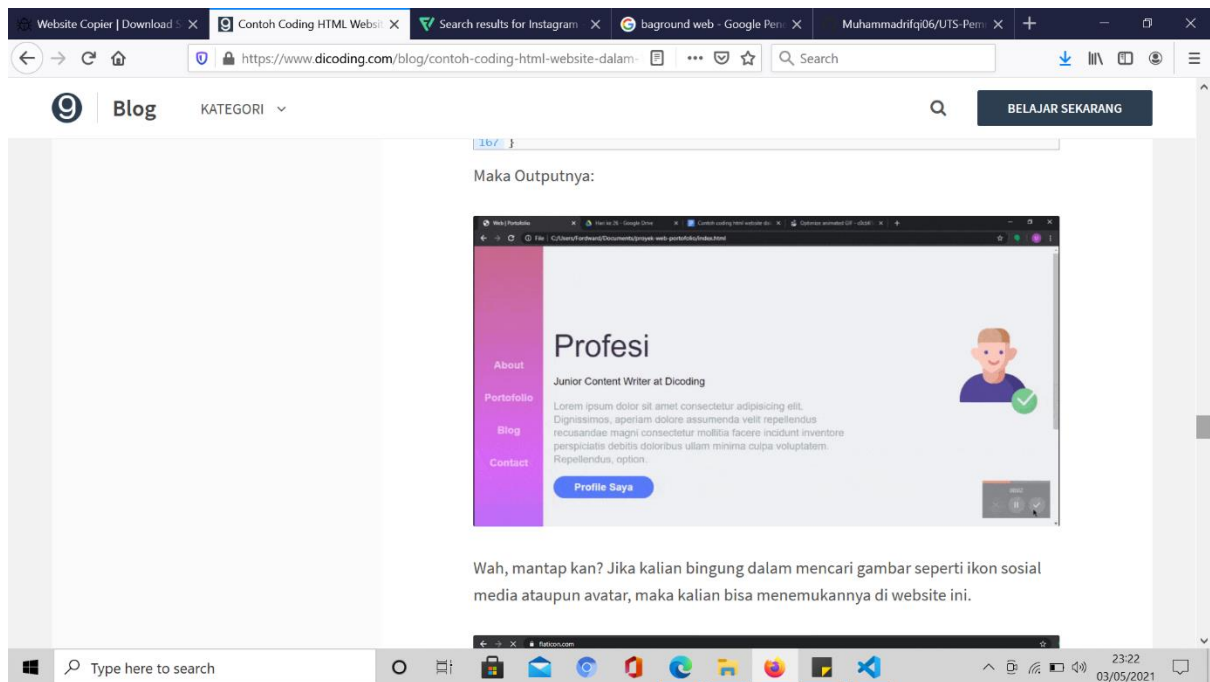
Website Copier | Download S ×
Contoh Coding HTML Websi ×
Search results for Instagram ×
baground web - Google Pen ×
Muhammadrifqi06/UTS-Pem ×

https://www.dicoding.com/blog/contoh-coding-html-website-dalam-
Search

Blog
KATEGORI
BELAJAR SEKARANG

167 }

Maka Outputnya:

Web | Portofolio
C:/Users/Forteward/Documents/proyek-web-portofolio/index.html

About
Portofolio
Blog
Contact

Profesi
Junior Content Writer at Dicoding
Lorem ipsum dolor sit amet consectetur adipisicing elit. Dignissimos, aperiam dolore assumenda velit repellendus recusandae magni consectetur mollitia facere incidunt inventore perspiciatis debitis doloribus ullam minima culpa voluptatem. Repellendus, option.
Profile Saya

Wah, mantap kan? Jika kalian bingung dalam mencari gambar seperti ikon sosial media ataupun avatar, maka kalian bisa menemukannya di website ini.

flaticon.com

Type here to search
23:22
03/05/2021